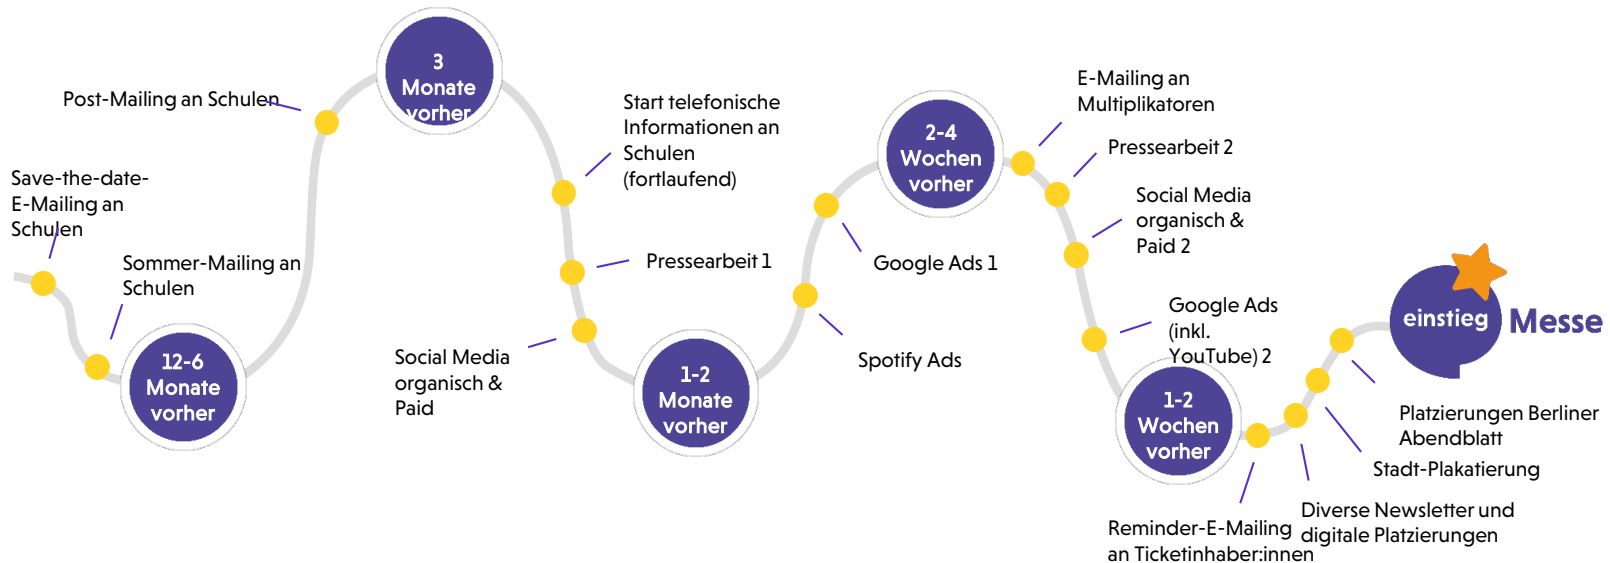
Save-the-date-E-Mailing an Schulen

Sommer-Mailing an Schulen

12-6 Monate vorher

Post-Mailing an Schulen

3 Monate vorher

Start telefonische Informationen an Schulen (fortlaufend)

Pressearbeit 1

Social Media organisch & Paid

1-2 Monate vorher

Google Ads 1

Spotify Ads

2-4 Wochen vorher

E-Mailing an Multiplikatoren

Pressearbeit 2

Social Media organisch & Paid 2

Google Ads (inkl. YouTube) 2

1-2 Wochen vorher

Reminder-E-Mailing an Ticketinhaber:innen

Diverse Newsletter und digitale Platzierungen

Stadt-Plakatierung

Platzierungen Berliner Abendblatt

einstieg Messe